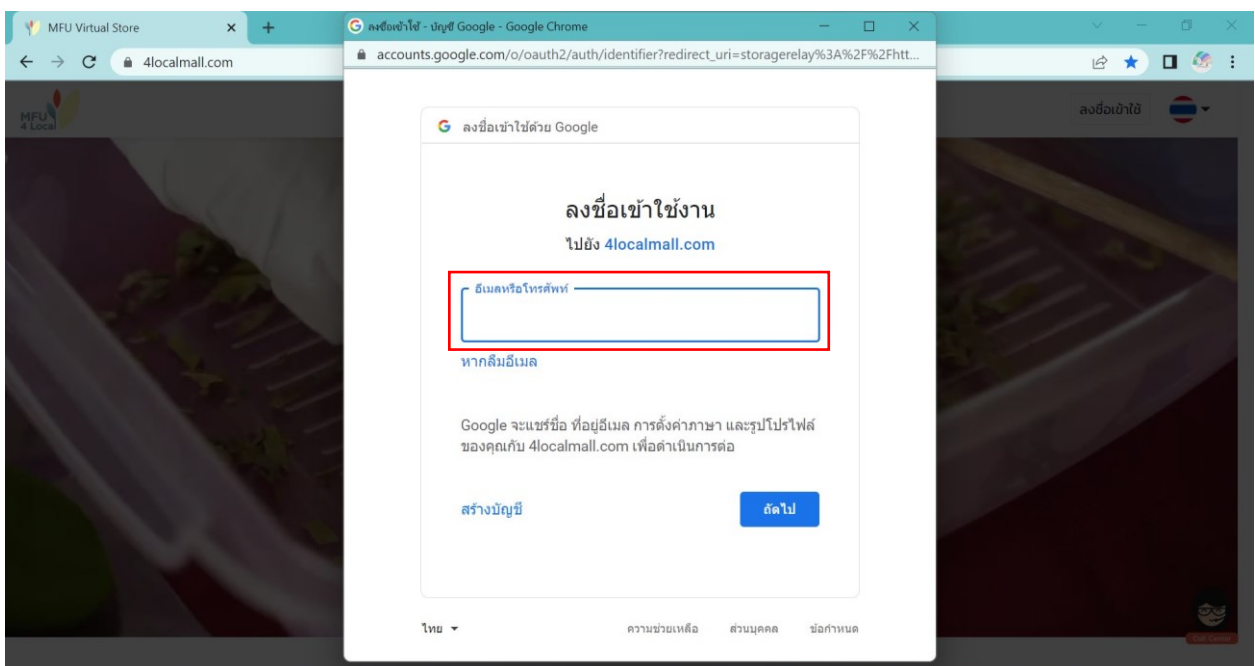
MFU Virtual Store
4localmall.com
MFU 4 Local
ลงชื่อเข้าใช้

ลงชื่อเข้าใช้ - บัญชี Google - Google Chrome
accounts.google.com/o/oauth2/auth/identifier?redirect_uri=storagerelay%3A%2F%2Fhtt...

G ลงชื่อเข้าใช้ด้วย Google

ลงชื่อเข้าใช้งาน
ไปยัง 4localmall.com

อีเมลหรือโทรศัพท์

หากลืมอีเมล

Google จะแชร์ชื่อ ที่อยู่อีเมล การตั้งค่าภาษา และรูปโปรไฟล์ของคุณกับ 4localmall.com เพื่อดำเนินการต่อ

สร้างบัญชี
ถัดไป

ไทย
ความช่วยเหลือ
ส่วนบุคคล
ข้อกำหนด

Call Center